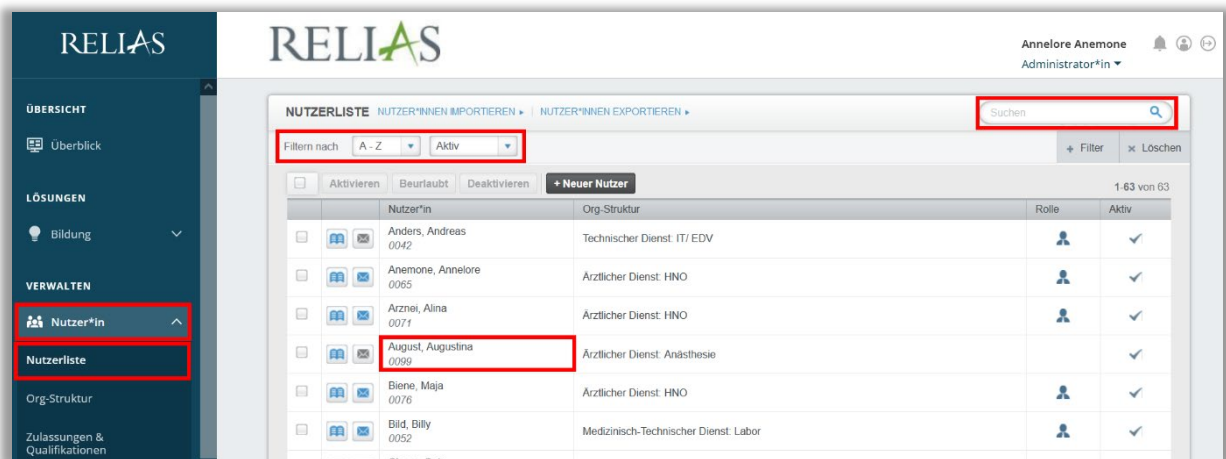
RELIAS

ÜBERSICHT

Überblick

LÖSUNGEN

Bildung

VERWALTEN

Nutzer*in

Nutzerliste

Org-Struktur

Zulassungen & Qualifikationen

RELIAS

Annelore Anemone
Administrator*in ▾

NUTZERLISTE NUTZER*INNEN IMPORTIEREN ▸ | NUTZER*INNEN EXPORTIEREN ▸

Suchen

Filtern nach A - Z Aktiv

+ Filter × Löschen

Aktivieren Beurlaubt Deaktivieren + Neuer Nutzer

1-63 von 63

| | | Nutzer*in | Org-Struktur | Rolle | Aktiv |
|---|---|---|---|---|---|
| | | Anders, Andreas 0042 | Technischer Dienst: IT/ EDV | | ✓ |
| | | Anemone, Annelore 0065 | Ärztlicher Dienst: HNO | | ✓ |
| | | Arznei, Alina 0071 | Ärztlicher Dienst: HNO | | ✓ |
| | | August, Augustina 0099 | Ärztlicher Dienst: Anästhesie | | ✓ |
| | | Biene, Maja 0076 | Ärztlicher Dienst: HNO | | ✓ |
| | | Bild, Billy 0052 | Medizinisch-Technischer Dienst: Labor | | ✓ |